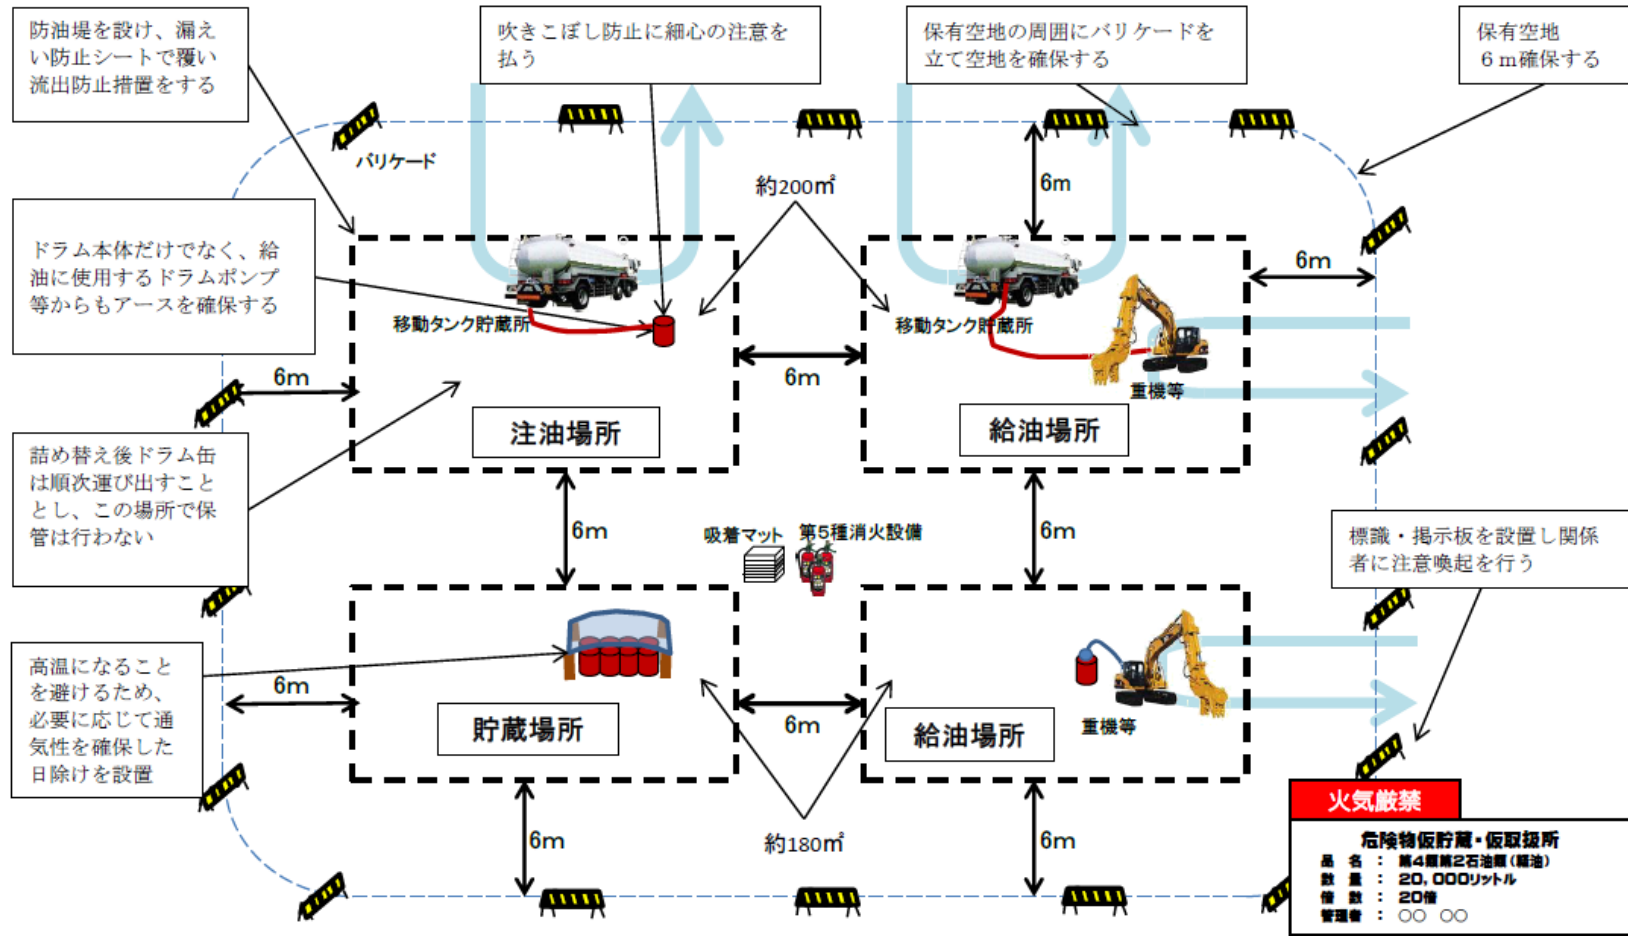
防油堤を設け、漏えい防止シートで覆い流出防止措置をする

吹きこぼし防止に細心の注意を払う

保有空地の周囲にバリケードを立て空地を確保する

保有空地 6 m確保する

バリケード

約200㎡

6m

ドラム本体だけでなく、給油に使用するドラムポンプ等からもアースを確保する

6m

移動タンク貯蔵所

移動タンク貯蔵所

6m

6m

重機等

注油場所

給油場所

詰め替え後ドラム缶は順次運び出すこととし、この場所で保管は行わない

6m

吸着マット

第5種消火設備

6m

標識・掲示板を設置し関係者に注意喚起を行う

高温になることを避けるため、必要に応じて通気性を確保した日除けを設置

6m

6m

重機等

貯蔵場所

給油場所

6m

約180㎡

6m

火気厳禁

危険物仮貯蔵・仮取扱所
品 名 ： 第4類第2石油類(軽油)
数 量 ： 20,000リットル
倍 数 ： 20倍
管理者 ： ○○ ○○